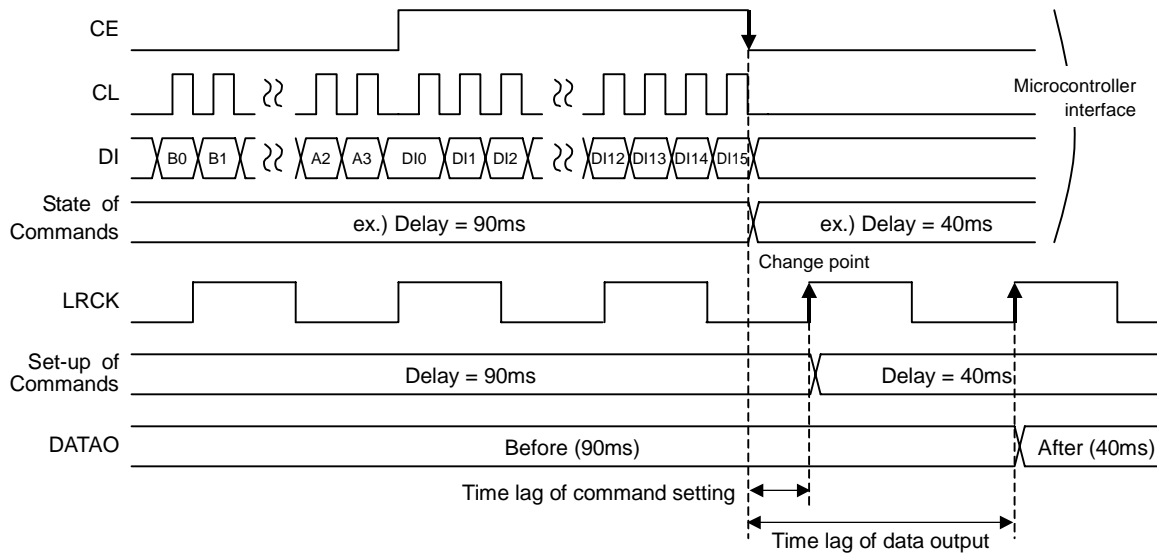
CE

CL

DI

B0 B1 A2 A3 DI0 DI1 DI2 DI12 DI13 DI14 DI15

Microcontroller interface

State of Commands

ex.) Delay = 90ms

ex.) Delay = 40ms

Change point

LRCK

Set-up of Commands

Delay = 90ms

Delay = 40ms

DATAO

Before (90ms)

After (40ms)

Time lag of command setting

Time lag of data output